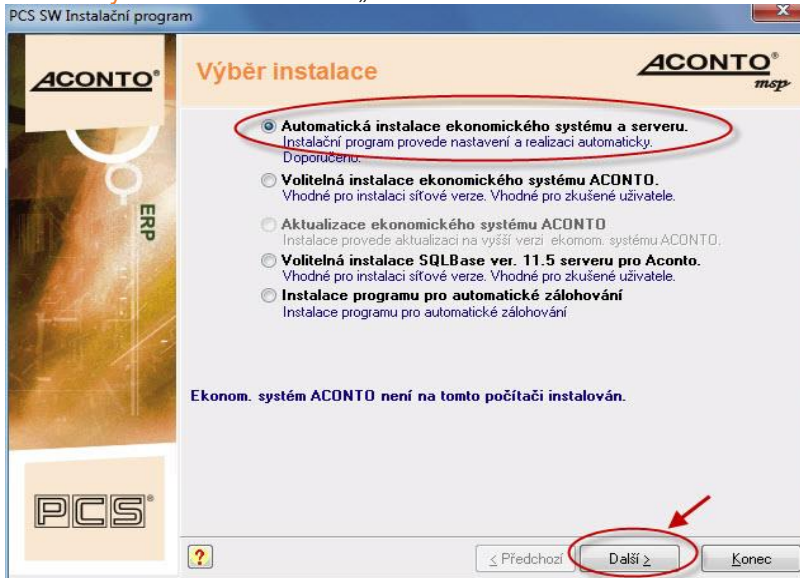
PCS SW Instalační program

ACONTO®

ERP

PCS®

Výběr instalace

ACONTO® msp

Automatická instalace ekonomického systému a serveru.
Instalační program provede nastavení a realizaci automaticky. Doporučeno.

Volitelná instalace ekonomického systému ACONTO.
Vhodné pro instalaci síťové verze. Vhodné pro zkušené uživatele.

Aktualizace ekonomického systému ACONTO
Instalace provede aktualizaci na vyšší verzi ekonom. systému ACONTO.

Volitelná instalace SQLBase ver. 11.5 serveru pro Aconto.
Vhodné pro instalaci síťové verze. Vhodné pro zkušené uživatele.

Instalace programu pro automatické zálohování
Instalace programu pro automatické zálohování

Ekonom. systém ACONTO není na tomto počítači instalován.

?

< Předchozí

Další >

Konec